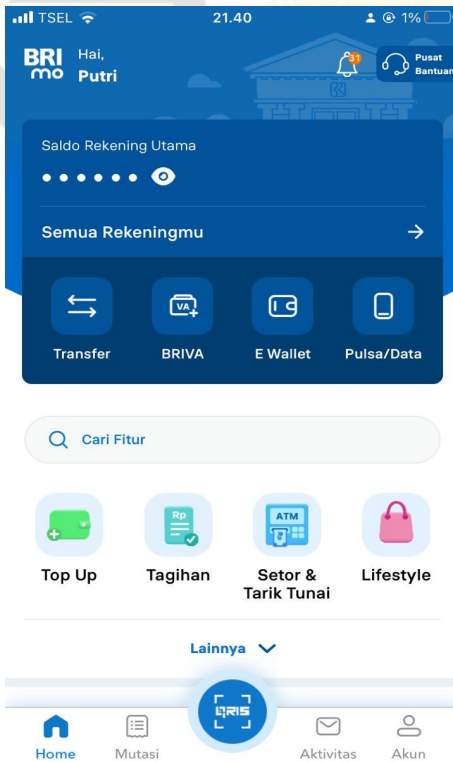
TSEL 21.40 1%

BRI mo Hai, Putri

31

Pusat Bantuan

Saldo Rekening Utama

• • • • • •

Semua Rekeningmu

Transfer
VA
BRIVA
E Wallet
Pulsa/Data

Cari Fitur

Top Up
Rp
Tagihan
ATM
Setor & Tarik Tunai
Lifestyle

Lainnya

Home
Mutasi
QRIS
Aktivitas
Akun